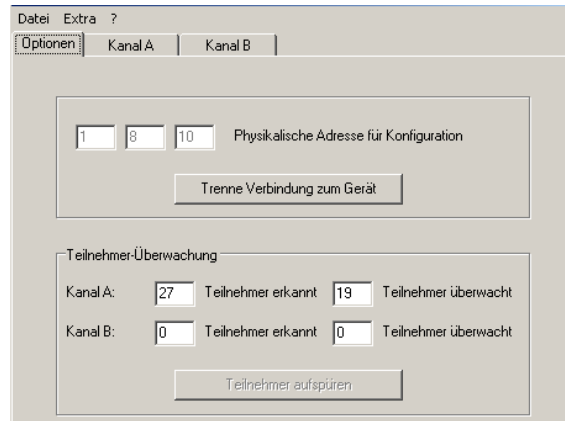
Datei Extra ?

Optionen | Kanal A | Kanal B

1 8 10 Physikalische Adresse für Konfiguration

Trenne Verbindung zum Gerät

Teilnehmer-Überwachung

Kanal A: 27 Teilnehmer erkannt 19 Teilnehmer überwacht

Kanal B: 0 Teilnehmer erkannt 0 Teilnehmer überwacht

Teilnehmer aufspüren